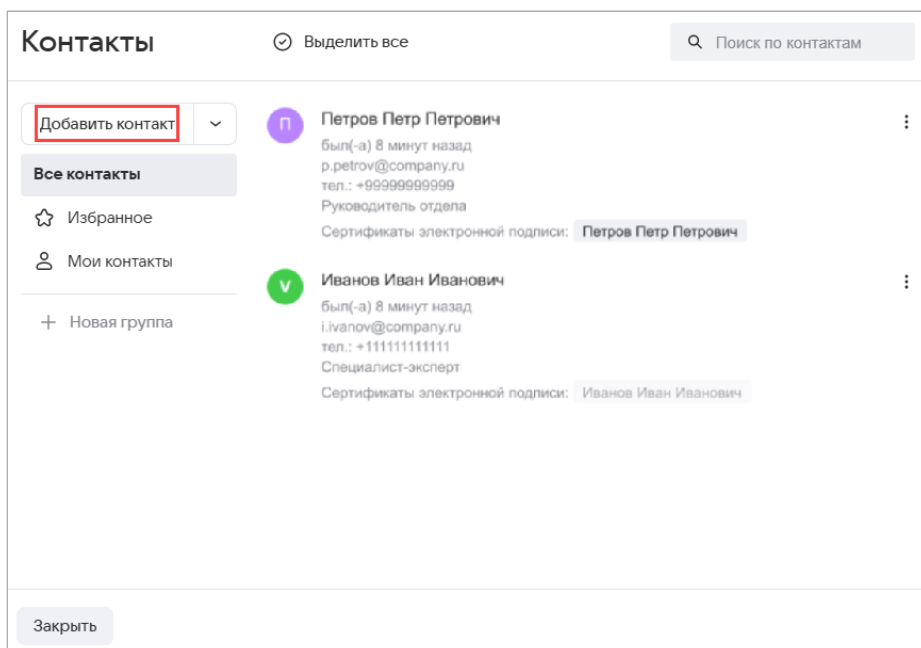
Контакты

Выделить все

Поиск по контактам

Добавить контакт

Все контакты

Избранное

Мои контакты

Новая группа

П

Петров Петр Петрович

был(-а) 8 минут назад
p.petrov@company.ru
тел.: +99999999999
Руководитель отдела

Сертификаты электронной подписи: Петров Петр Петрович

V

Иванов Иван Иванович

был(-а) 8 минут назад
i.ivanov@company.ru
тел.: +111111111111
Специалист-эксперт

Сертификаты электронной подписи: Иванов Иван Иванович

Закрыть